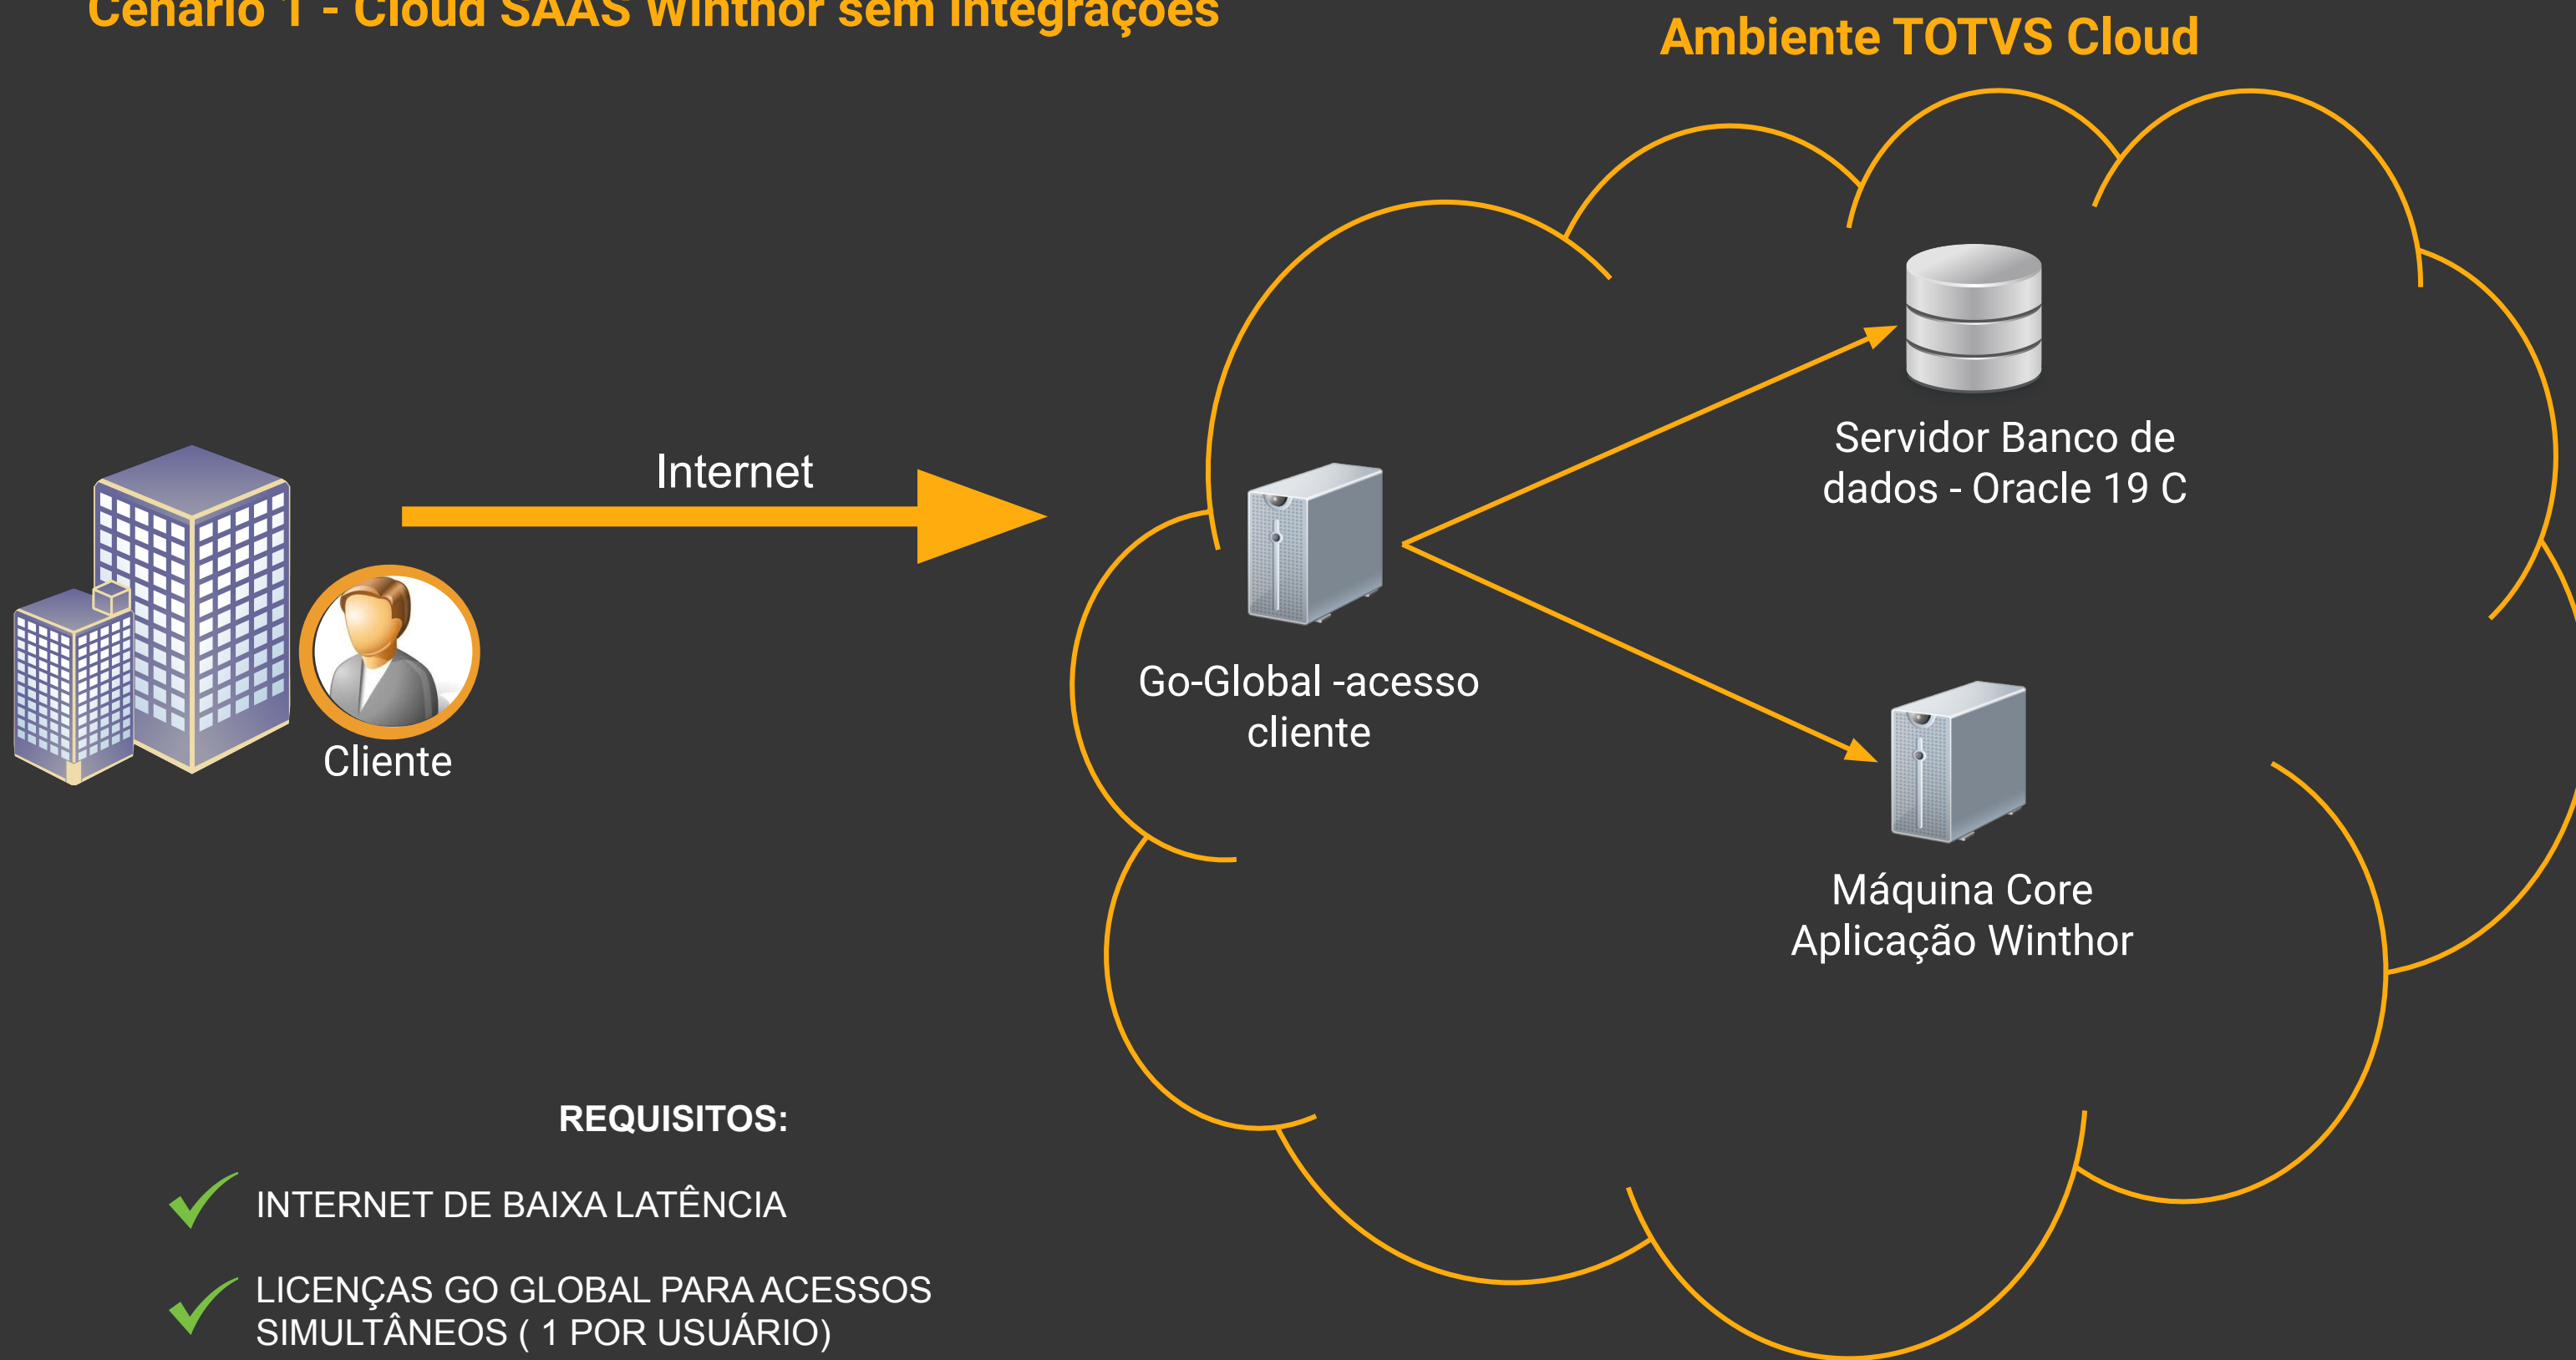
Cenário 1 - Cloud SAAS Winthor sem integrações

Ambiente TOTVS Cloud

Internet

Cliente

Go-Global -acesso cliente

Servidor Banco de dados - Oracle 19 C

Máquina Core Aplicação Winthor

REQUISITOS:

INTERNET DE BAIXA LATÊNCIA

LICENÇAS GO GLOBAL PARA ACESSOS SIMULTÂNEOS ( 1 POR USUÁRIO)